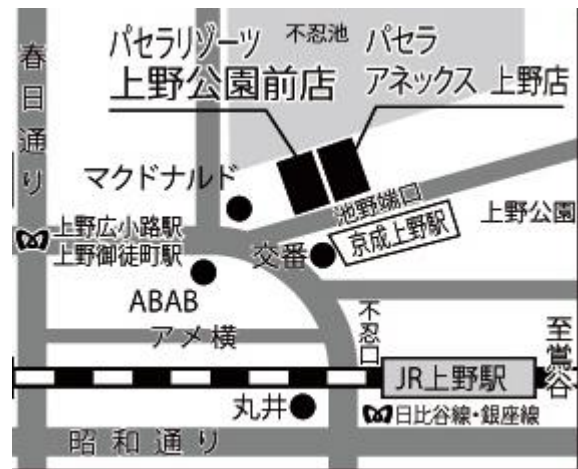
パセラリゾーツ
上野公園前店

不忍池

パセラ
アネックス 上野店

春日通り

マクドナルド

池野端口

上野公園

上野広小路駅
上野御徒町駅

交番

京成上野駅

ABAB

アメ横

不忍口

至鶯谷

JR上野駅

丸井

日比谷線・銀座線

昭和通り